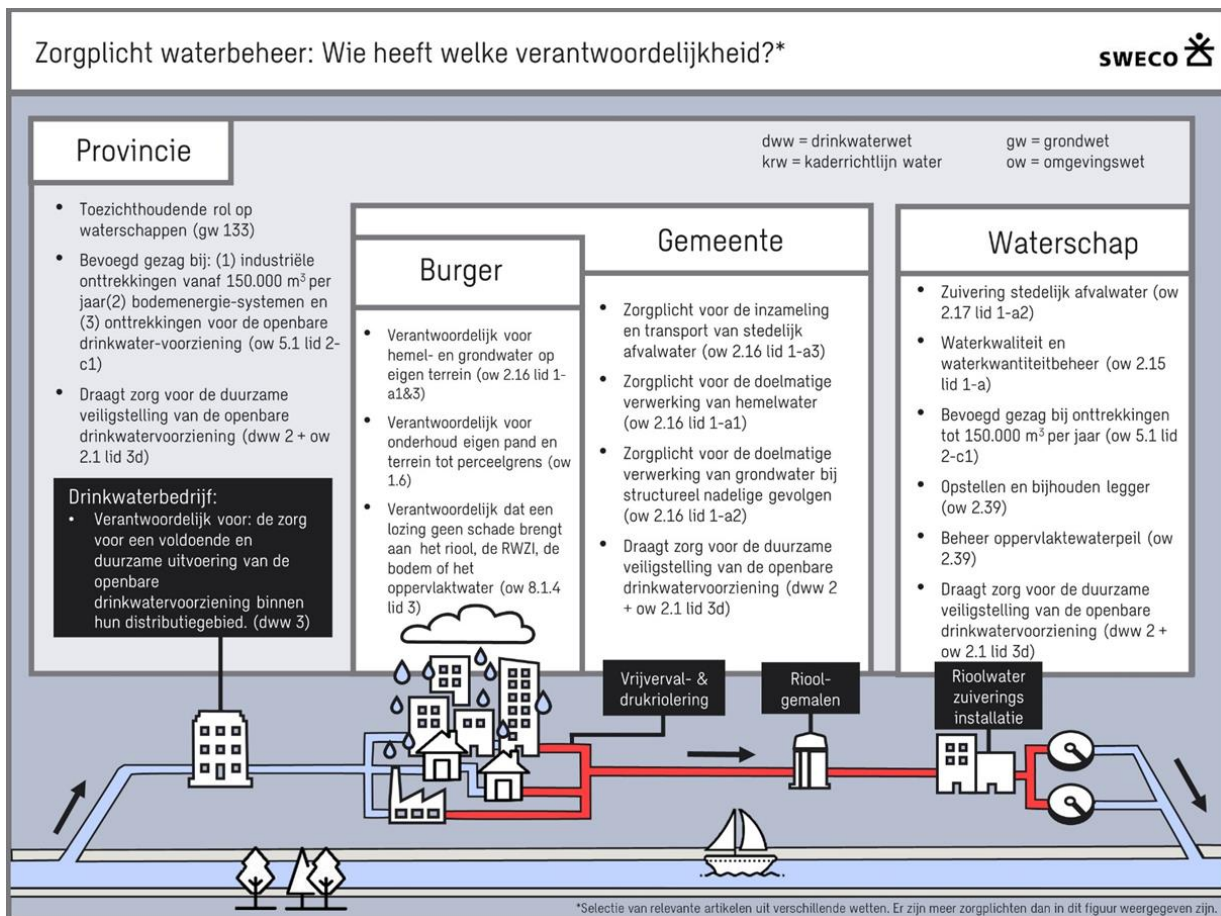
Zorgplicht waterbeheer: Wie heeft welke verantwoordelijkheid?*

SWECO

Provincie

dww = drinkwaterwet
krw = kaderrichtlijn water

gw = grondwet
ow = omgevingswet

• Toezichthoudende rol op waterschappen (gw 133)
• Bevoegd gezag bij: (1) industriële onttrekkingen vanaf 150.000 m$^3$ per jaar(2) bodemenergie-systemen en (3) onttrekkingen voor de openbare drinkwater-voorziening (ow 5.1 lid 2-c1)
• Draagt zorg voor de duurzame veiligstelling van de openbare drinkwatervoorziening (dww 2 + ow 2.1 lid 3d)

Drinkwaterbedrijf:
• Verantwoordelijk voor: de zorg voor een voldoende en duurzame uitvoering van de openbare drinkwatervoorziening binnen hun distributiegebied. (dww 3)

Burger

• Verantwoordelijk voor hemel- en grondwater op eigen terrein (ow 2.16 lid 1-a1&3)
• Verantwoordelijk voor onderhoud eigen pand en terrein tot perceelgrens (ow 1.6)
• Verantwoordelijk dat een lozing geen schade brengt aan het riool, de RWZI, de bodem of het oppervlaktwater (ow 8.1.4 lid 3)

Gemeente

• Zorgplicht voor de inzameling en transport van stedelijk afvalwater (ow 2.16 lid 1-a3)
• Zorgplicht voor de doelmatige verwerking van hemelwater (ow 2.16 lid 1-a1)
• Zorgplicht voor de doelmatige verwerking van grondwater bij structureel nadelige gevolgen (ow 2.16 lid 1-a2)
• Draagt zorg voor de duurzame veiligstelling van de openbare drinkwatervoorziening (dww 2 + ow 2.1 lid 3d)

Waterschap

• Zuivering stedelijk afvalwater (ow 2.17 lid 1-a2)
• Waterkwaliteit en waterkwantiteitbeheer (ow 2.15 lid 1-a)
• Bevoegd gezag bij onttrekkingen tot 150.000 m$^3$ per jaar (ow 5.1 lid 2-c1)
• Opstellen en bijhouden legger (ow 2.39)
• Beheer oppervlaktewaterpeil (ow 2.39)
• Draagt zorg voor de duurzame veiligstelling van de openbare drinkwatervoorziening (dww 2 + ow 2.1 lid 3d)

Vrijverval- & drukriolering

Riool-gemalen

Rioolwater zuiverings installatie

*Selectie van relevante artikelen uit verschillende wetten. Er zijn meer zorgplichten dan in dit figuur weergegeven zijn.